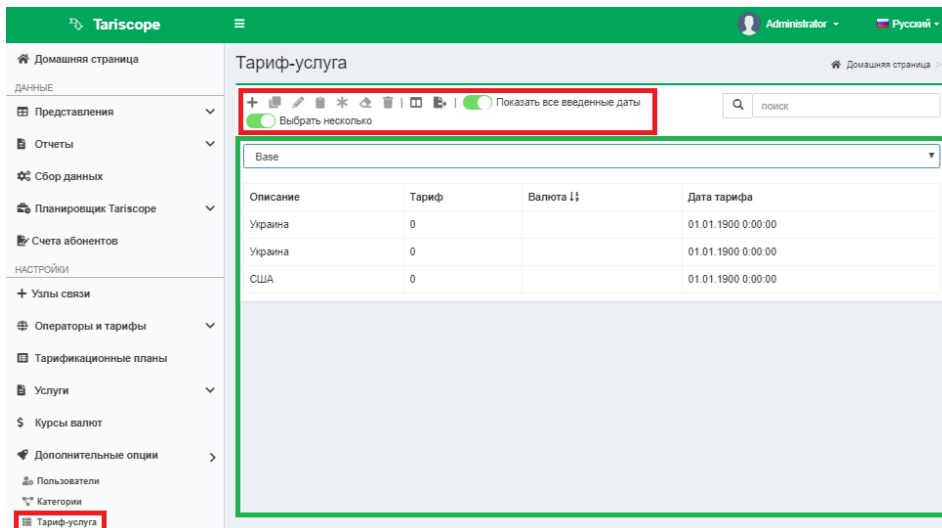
Tariscope

Administrator

Русский

Домашняя страница

ДАННЫЕ

Представления

Отчеты

Сбор данных

Планировщик Tariscope

Счета абонентов

НАСТРОЙКИ

Узлы связи

Операторы и тарифы

Тарификационные планы

Услуги

Курсы валют

Дополнительные опции

Пользователи

Категории

Тариф-услуга

Тариф-услуга

Домашняя страница

Показать все введенные даты

Выбрать несколько

поиск

Base

| Описание | Тариф | Валюта | Дата тарифа |
|---|---|---|---|
| Украина | 0 | | 01.01.1900 0:00:00 |
| Украина | 0 | | 01.01.1900 0:00:00 |
| США | 0 | | 01.01.1900 0:00:00 |